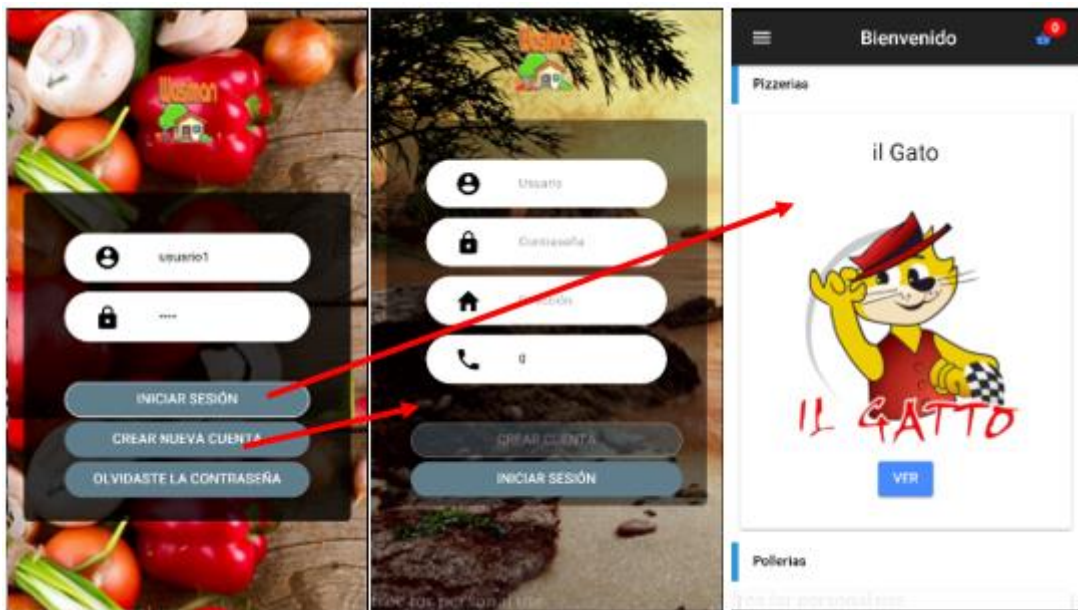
Wasimon

usuario1

••••

INICIAR SESIÓN

CREAR NUEVA CUENTA

OLVIDASTE LA CONTRASEÑA

Wasimon

Usuario

Contraseña

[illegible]cción

9

CREAR CUENTA

INICIAR SESIÓN

Bienvenido

0

Pizzerias

il Gato

IL GATTO

VER

Pollerias